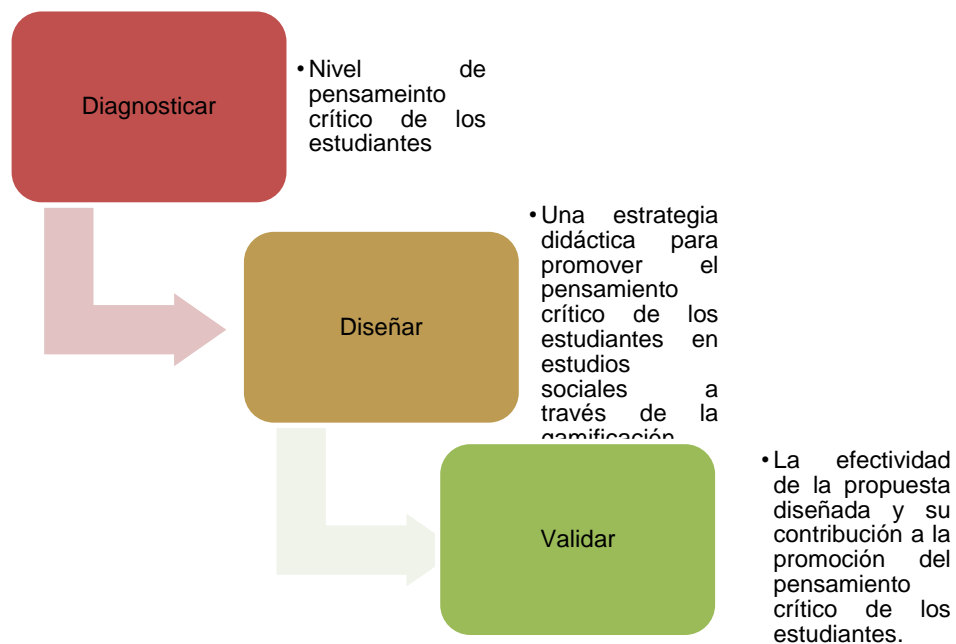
Diagnosticar

• Nivel de pensameinto crítico de los estudiantes

Diseñar

• Una estrategia didáctica para promover el pensamiento crítico de los estudiantes en estudios sociales a través de la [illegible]

Validar

• La efectividad de la propuesta diseñada y su contribución a la promoción del pensamiento crítico de los estudiantes.